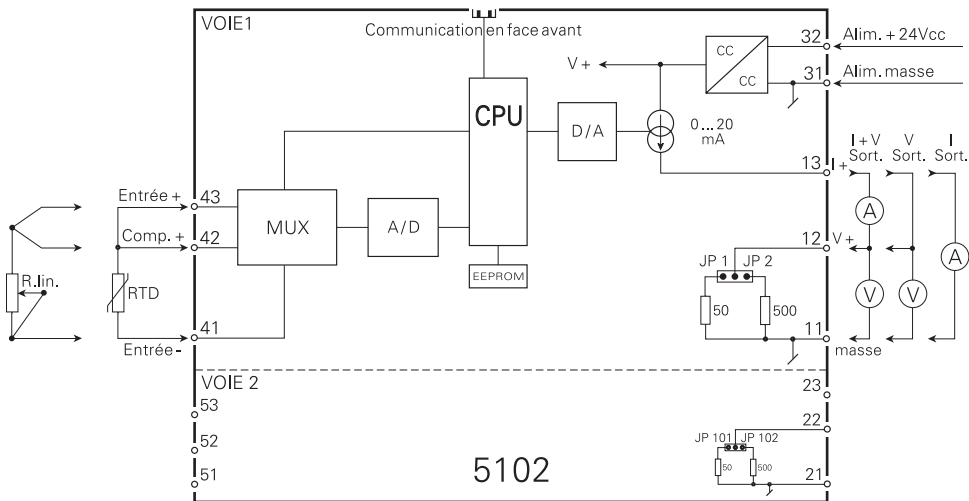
VOIE1
Communication en face avant
32 Alim. + 24Vcc
31 Alim. masse
CC
CC
V +
CPU
D/A
0...20 mA
I + V Sort.
V Sort.
I Sort.
13 I +
Entrée + 43
Comp. + 42
41
Entrée -
MUX
A/D
EEPROM
R.lin.
RTD
12 V +
JP 1 JP 2
50
500
11 masse
A
V
V
A
VOIE 2
53
52
51
23
22
21
JP 101 JP 102
50
500
5102